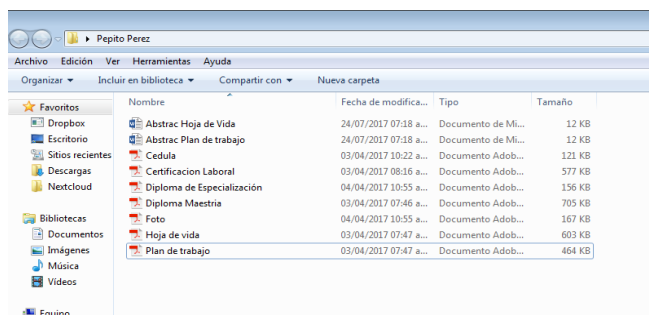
Pepito Perez

Archivo Edición Ver Herramientas Ayuda

Organizar ▾ Incluir en biblioteca ▾ Compartir con ▾ Nueva carpeta

Favoritos
Dropbox
Escritorio
Sitios recientes
Descargas
Nextcloud

Bibliotecas
Documentos
Imágenes
Música
Vídeos

Equipo

| Nombre | Fecha de modifica... | Tipo | Tamaño |
|---|---|---|---|
| Abstrac Hoja de Vida | 24/07/2017 07:18 a... | Documento de Mi... | 12 KB |
| Abstrac Plan de trabajo | 24/07/2017 07:18 a... | Documento de Mi... | 12 KB |
| Cedula | 03/04/2017 10:22 a... | Documento Adob... | 121 KB |
| Certificacion Laboral | 03/04/2017 08:16 a... | Documento Adob... | 577 KB |
| Diploma de Especialización | 04/04/2017 10:55 a... | Documento Adob... | 156 KB |
| Diploma Maestria | 03/04/2017 07:46 a... | Documento Adob... | 705 KB |
| Foto | 04/04/2017 10:55 a... | Documento Adob... | 167 KB |
| Hoja de vida | 03/04/2017 07:47 a... | Documento Adob... | 603 KB |
| Plan de trabajo | 03/04/2017 07:47 a... | Documento Adob... | 464 KB |